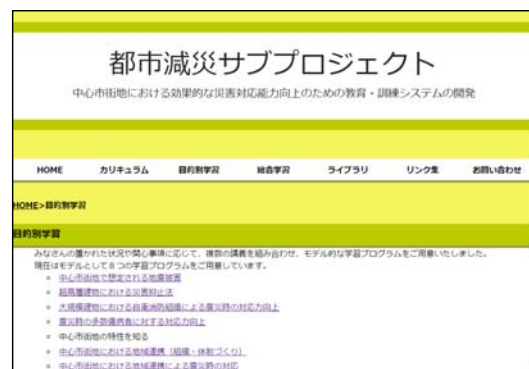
都市減災サブプロジェクト

中心市街地における効果的な災害対応能力向上のための教育・訓練システムの開発

HOME　カリキュラム　目的別学習　総合学習　ライブラリ　リンク集　お問い合わせ

HOME>目的別学習

目的別学習

みなさんの置かれた状況や関心事項に応じて、複数の講義を組み合わせ、モデル的な学習プログラムをご用意いたしました。
現在はモデルとして８つの学習プログラムをご用意しています。

- 中心市街地で想定される地震被害
- 超高層建物における災害防止法
- 大規模建物における自衛消防組織による震災時の対応力向上
- 震災時の多数傷病者に対する対応力向上
- 中心市街地の特性を知る
- 中心市街地における地域連携（組織・体制づくり）
- 中心市街地における地域連携による震災時の対応